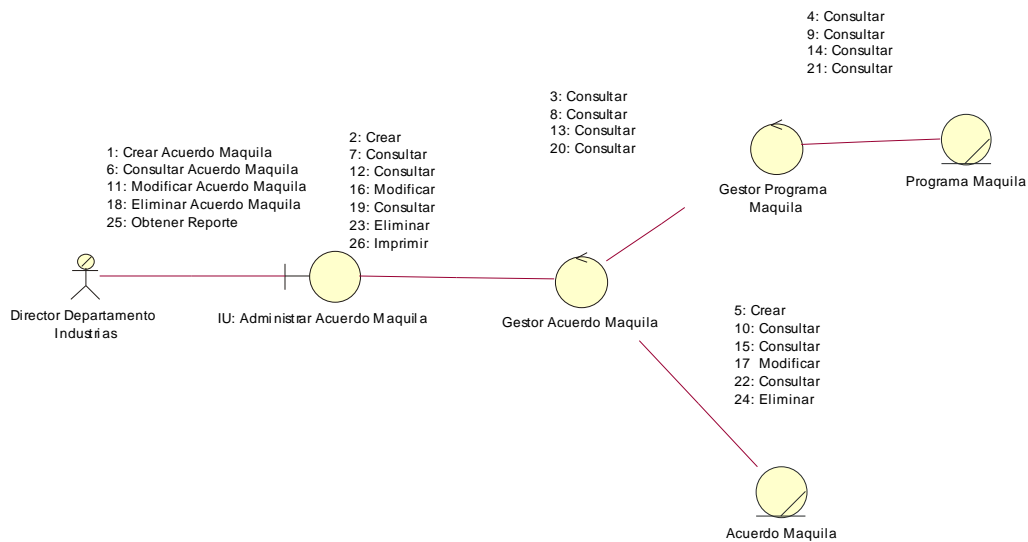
4: Consultar
9: Consultar
14: Consultar
21: Consultar

3: Consultar
8: Consultar
13: Consultar
20: Consultar

1: Crear Acuerdo Maquila
6: Consultar Acuerdo Maquila
11: Modificar Acuerdo Maquila
18: Eliminar Acuerdo Maquila
25: Obtener Reporte

2: Crear
7: Consultar
12: Consultar
16: Modificar
19: Consultar
23: Eliminar
26: Imprimir

Gestor Programa Maquila

Programa Maquila

Director Departamento Industrias

IU: Administrar Acuerdo Maquila

Gestor Acuerdo Maquila

5: Crear
10: Consultar
15: Consultar
17 Modificar
22: Consultar
24: Eliminar

Acuerdo Maquila